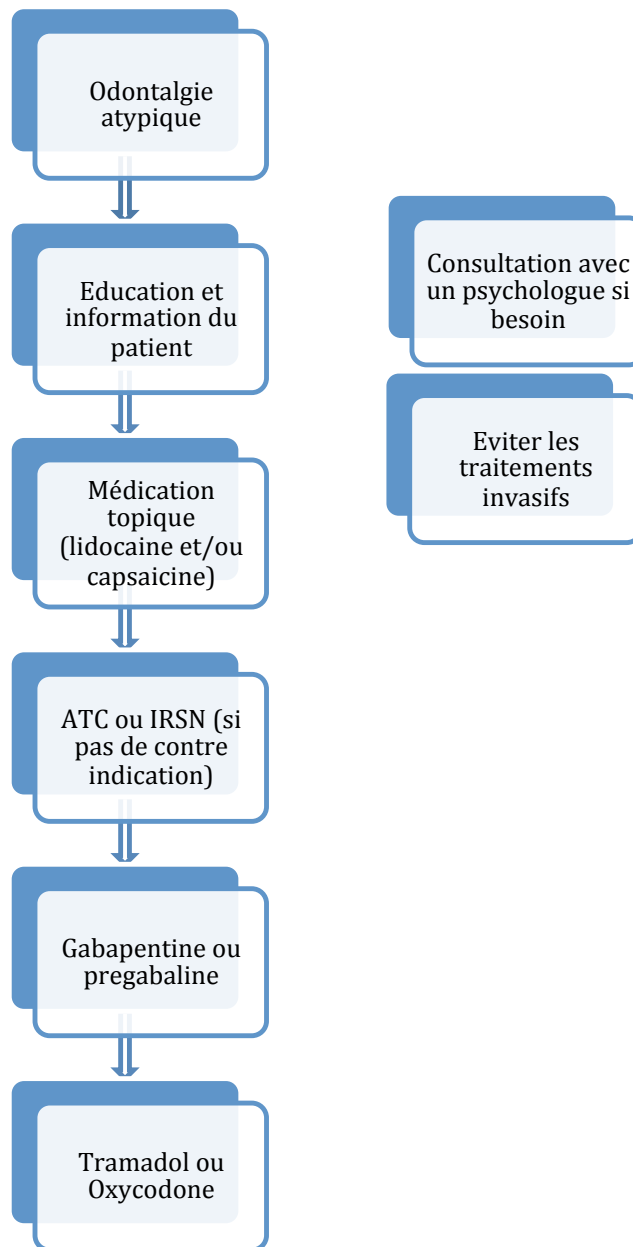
Odontalgie atypique

Education et information du patient

Médication topique (lidocaine et/ou capsaicine)

ATC ou IRSN (si pas de contre indication)

Gabapentine ou pregabaline

Tramadol ou Oxycodone

Consultation avec un psychologue si besoin

Eviter les traitements invasifs